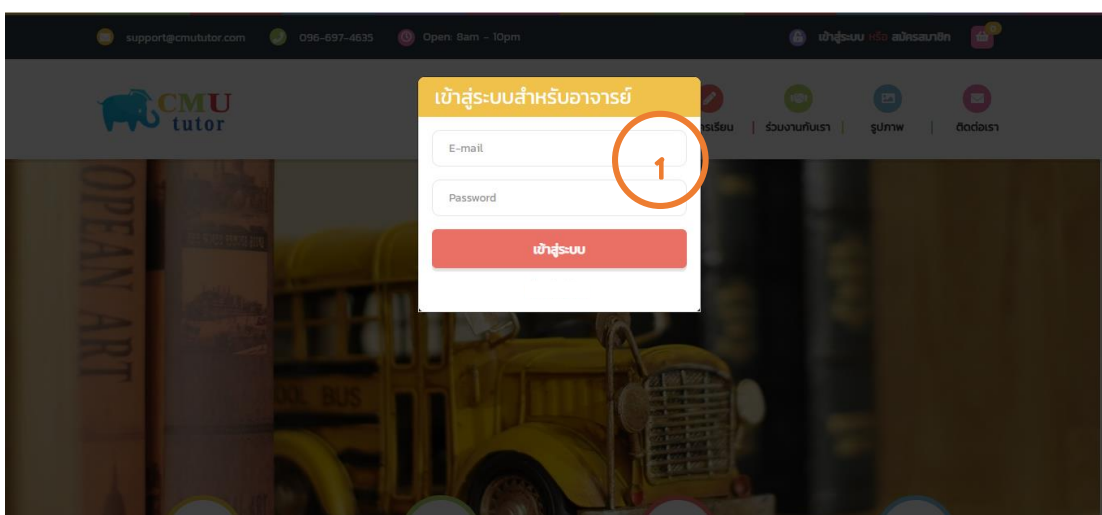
support@cmututor.com 096-697-4635 Open: 8am - 10pm

เข้าสู่ระบบ หรือ สมัครสมาชิก

CMU tutor

เข้าสู่ระบบสำหรับอาจารย์

E-mail

Password

เข้าสู่ระบบ

1

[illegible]รเรียน | ร่วมงานกับเรา | รูปภาพ | ติดต่อเรา

OPEAN ART

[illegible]OOL BUS